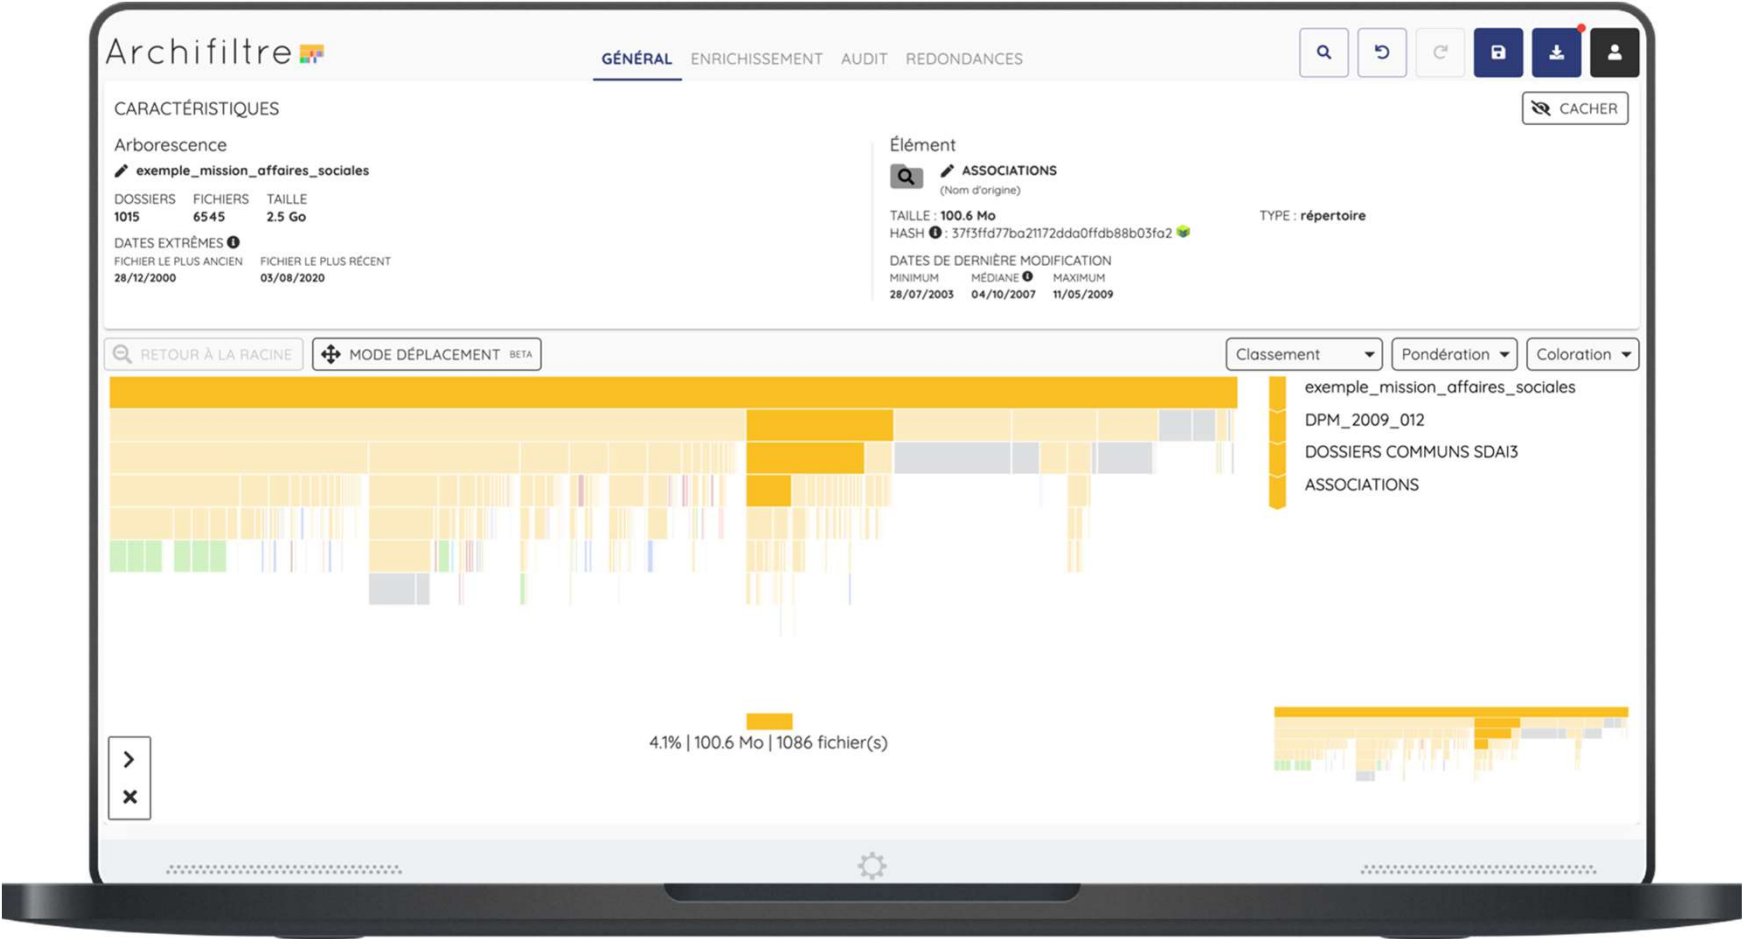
Archifiltre

GÉNÉRAL ENRICHISSEMENT AUDIT REDONDANCES

CARACTÉRISTIQUES

CACHER

Arborescence

exemple_mission_affaires_sociales

| DOSSIERS | FICHIERS | TAILLE |
|---|---|---|
| 1015 | 6545 | 2.5 Go |

DATES EXTRÊMES

| FICHIER LE PLUS ANCIEN | FICHIER LE PLUS RÉCENT |
|---|---|
| 28/12/2000 | 03/08/2020 |

Élément

ASSOCIATIONS
(Nom d'origine)

TAILLE : 100.6 Mo
HASH : 37f3ffd77ba21172dda0ffdb88b03fa2

TYPE : répertoire

DATES DE DERNIÈRE MODIFICATION

| MINIMUM | MÉDIANE | MAXIMUM |
|---|---|---|
| 28/07/2003 | 04/10/2007 | 11/05/2009 |

RETOUR À LA RACINE

MODE DÉPLACEMENT BETA

Classement

Pondération

Coloration

exemple_mission_affaires_sociales

DPM_2009_012

DOSSIERS COMMUNS SDAI3

ASSOCIATIONS

4.1% | 100.6 Mo | 1086 fichier(s)